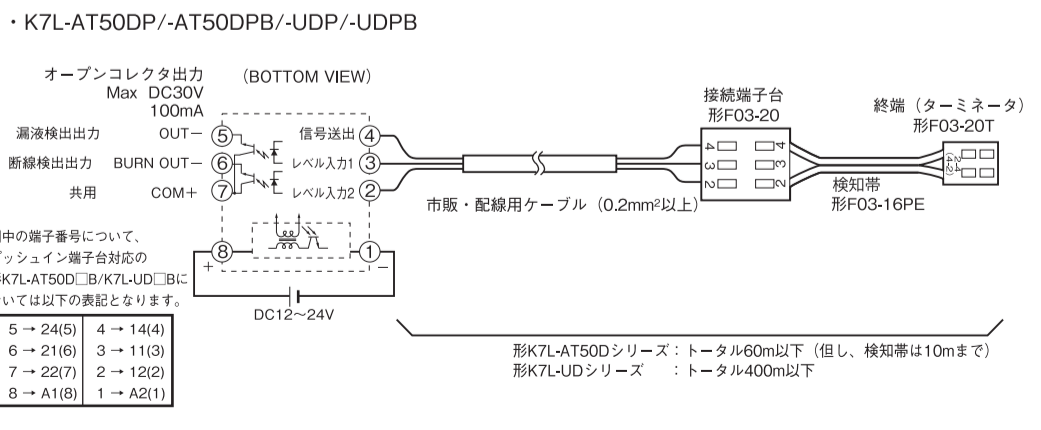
・K7L-AT50DP/-AT50DPB/-UDP/-UDPB

オープンコレクタ出力
Max DC30V
100mA

(BOTTOM VIEW)

漏液検出出力 OUT− ⑤
断線検出出力 BURN OUT− ⑥
共用 COM+ ⑦

信号送出 ④
レベル入力1 ③
レベル入力2 ②

⑧ ①
+ −

DC12～24V

図中の端子番号について、
プッシュイン端子台対応の
形K7L-AT50D□B/K7L-UD□Bに
ついては以下の表記となります。

| 5 → 24(5) | 4 → 14(4) |
|---|---|
| 6 → 21(6) | 3 → 11(3) |
| 7 → 22(7) | 2 → 12(2) |
| 8 → A1(8) | 1 → A2(1) |

市販・配線用ケーブル（0.2mm²以上）

接続端子台
形F03-20

4 3 2
4 3 2

終端（ターミネータ）
形F03-20T

4 3 2

検知帯
形F03-16PE

形K7L-AT50Dシリーズ：トータル60m以下（但し、検知帯は10mまで）
形K7L-UDシリーズ ：トータル400m以下